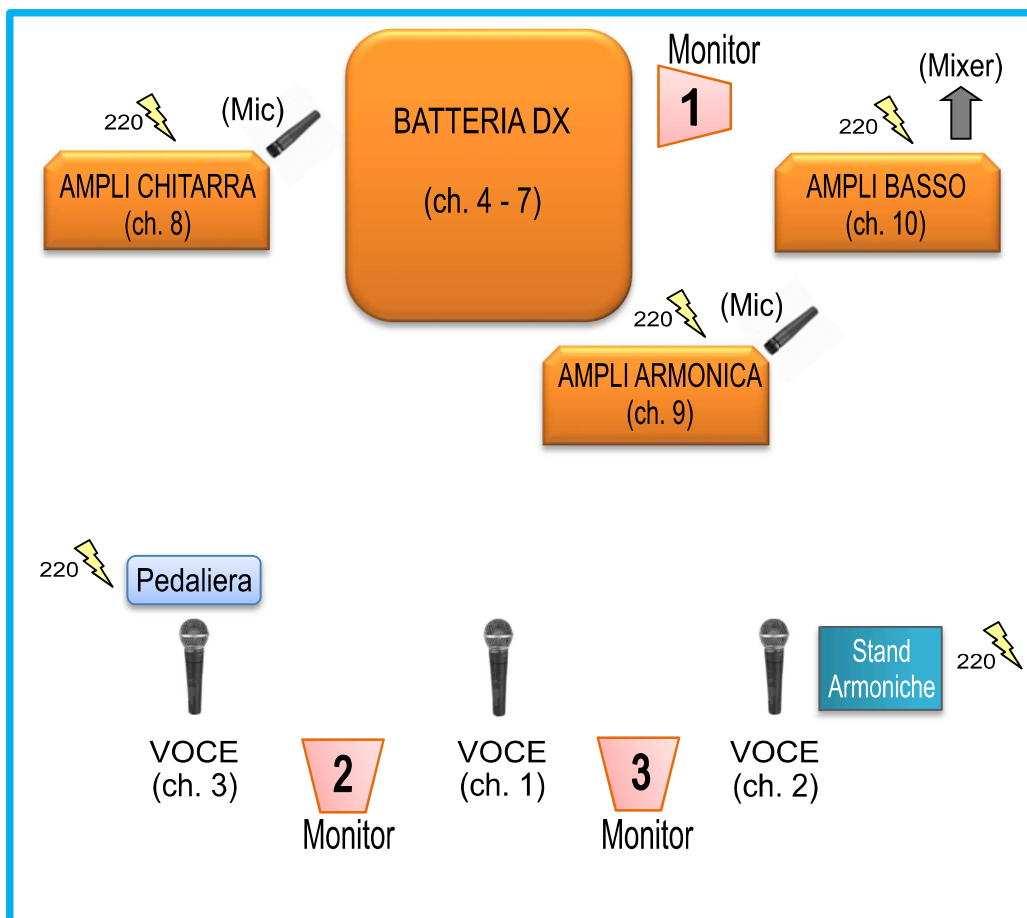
220 (Mic)

AMPLI CHITARRA
(ch. 8)

BATTERIA DX

(ch. 4 - 7)

Monitor
1

(Mixer)
220

AMPLI BASSO
(ch. 10)

220 (Mic)

AMPLI ARMONICA
(ch. 9)

220
Pedaliera

Stand Armoniche
220

VOCE
(ch. 3)

2
Monitor

VOCE
(ch. 1)

3
Monitor

VOCE
(ch. 2)